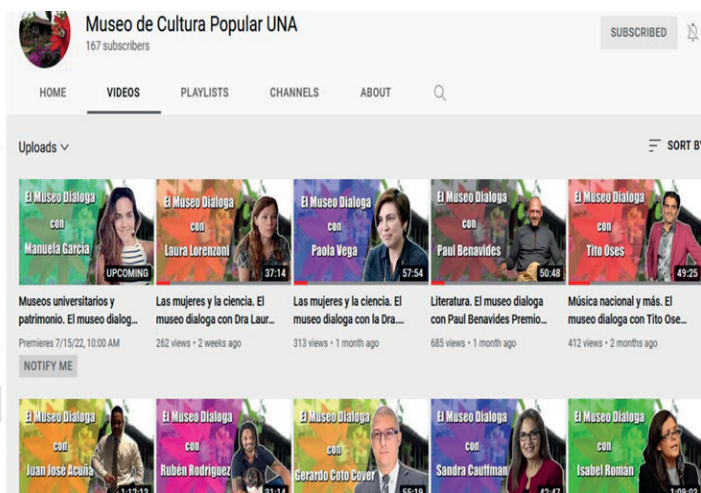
Museo de Cultura Popular UNA
167 subscribers

SUBSCRIBED

HOME VIDEOS PLAYLISTS CHANNELS ABOUT

Uploads

SORT BY

El Museo Dialoga con Manuela García
UPCOMING
Museos universitarios y patrimonio. El museo dialog...
Premieres 7/15/22, 10:00 AM
NOTIFY ME

El Museo Dialoga con Laura Lorenzoni
37:14
Las mujeres y la ciencia. El museo dialoga con Dra Laur...
262 views • 2 weeks ago

El Museo Dialoga con Paola Vega
57:54
Las mujeres y la ciencia. El museo dialoga con la Dra....
313 views • 1 month ago

El Museo Dialoga con Paul Benavides
50:48
Literatura. El museo dialoga con Paul Benavides Premio...
685 views • 1 month ago

El Museo Dialoga con Tito Oses
49:25
Música nacional y más. El museo dialoga con Tito Ose...
412 views • 2 months ago

El Museo Dialoga con Juan José Acuña
1:12:13

El Museo Dialoga con Rubén Rodríguez
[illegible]

El Museo Dialoga con Gerardo Coto Cover
55:19

El Museo Dialoga con Sandra Cauffman
42:47

El Museo Dialoga con Isabel Román
1:09:02